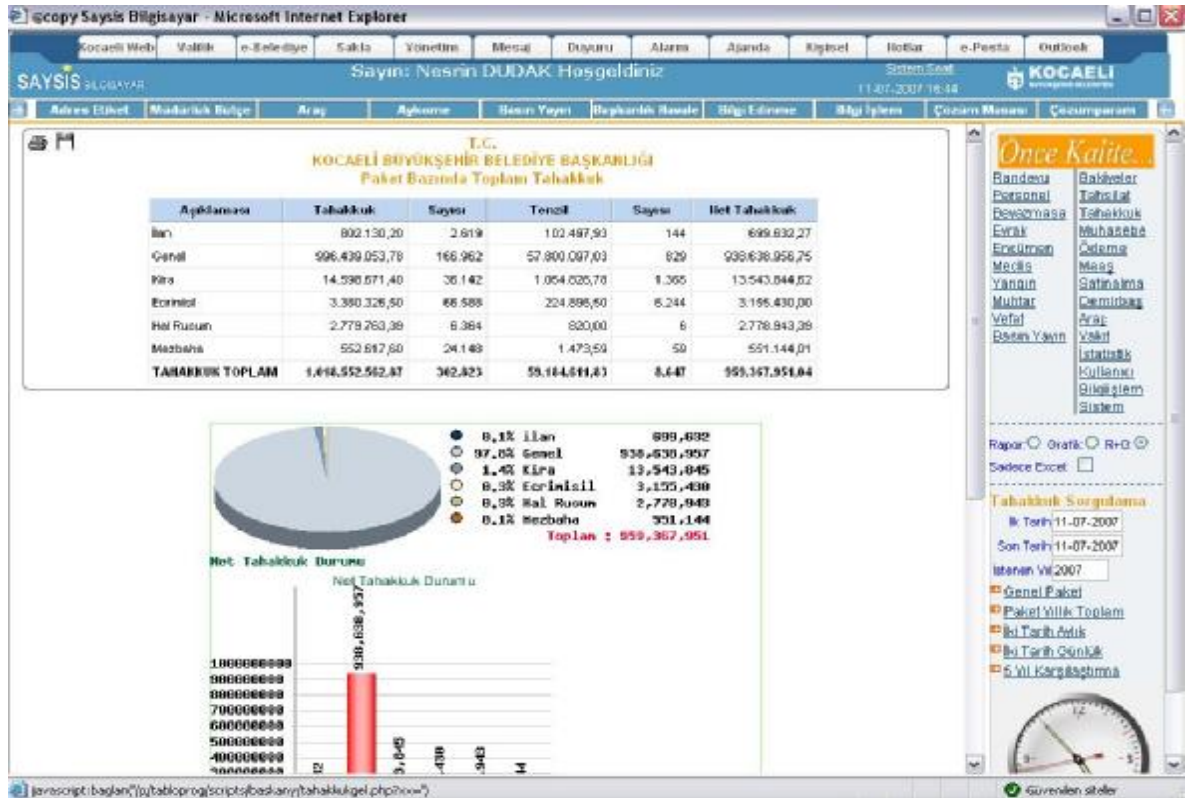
ecopy Saysis Bilgisayar - Microsoft Internet Explorer

Kocaeli Web | Valilik | e-Belediye | Sakla | Yönetim | Mesaj | Duyuru | Alarm | Ajanda | Kişisel | Notlar | e-Posta | Outlook

SAYSIS BILGISAYAR

Sayın: Nesrin DUDAK Hoşgeldiniz

Sistem Saat 11-07-2007 16:44

KOCAELİ

Adres Etiket | Makarlık Bütçe | Araç | Aykome | Basın Yayın | Başkanlık Havale | Bilgi Edinme | Bilgi İşlem | Çözüm Masası | Çözümparam

T.C.
KOCAELİ BÜYÜKŞEHİR BELEDİYE BAŞKANLIĞI
Paket Bazında Toplam Tahakkuk

| Açıklaması | Tahakkuk | Sayısı | Tenzil | Sayısı | Net Tahakkuk |
|---|---|---|---|---|---|
| İlan | 802.130,20 | 2.619 | 102.497,93 | 144 | 699.632,27 |
| Genel | 996.439.053,78 | 166.962 | 57.800.097,03 | 829 | 938.638.956,75 |
| Kira | 14.598.671,40 | 36.142 | 1.054.826,78 | 1.365 | 13.543.844,62 |
| Ecrimisil | 3.380.326,50 | 66.588 | 224.896,50 | 6.244 | 3.155.430,00 |
| Hal Rusum | 2.779.763,39 | 6.364 | 820,00 | 6 | 2.778.943,39 |
| Mezbaha | 552.617,60 | 24.148 | 1.473,59 | 59 | 551.144,01 |
| TAHAKKUK TOPLAM | 1.018.552.562,87 | 302.823 | 59.184.611,83 | 8.647 | 959.367.951,04 |

0,1% ilan 699,632
97,8% Genel 938,638,957
1,4% Kira 13,543,845
0,3% Ecrimisil 3,155,430
0,3% Hal Rusum 2,778,943
0,1% Mezbaha 551,144
Toplam : 959,367,951

Net Tahakkuk Durumu
Net Tahakkuk Durumu

938,638,957
1000000000
900000000
800000000
700000000
600000000
500000000
400000000
300000000
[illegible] 3,845 ,430 ,943 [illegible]

Önce Kalite...
Randevu | Bakiyeler
Personel | Tahsilat
Bewazmasa | Tahakkuk
Evrak | Muhasebe
Encümen | Ödeme
Meclis | Maaş
Yangın | Satınalma
Muhtar | Demirbaş
Vefat | Araç
Basın Yayın | Vakıf
İstatistik
Kullanıcı
Bilgiişlem
Sistem

Rapor: Grafik: R+G:
Sadece Excel

Tahakkuk Sorgulama
İlk Tarih 11-07-2007
Son Tarih 11-07-2007
İstenen Yıl 2007
Genel Paket
Paket Yıllık Toplam
İki Tarih Aylık
İki Tarih Günlük
5 Yıl Karşılaştırma

javascript:baglan('/p/tabloprog/scripts/baskanyi/tahakkukgel.php?x=')
Güvenilen siteler